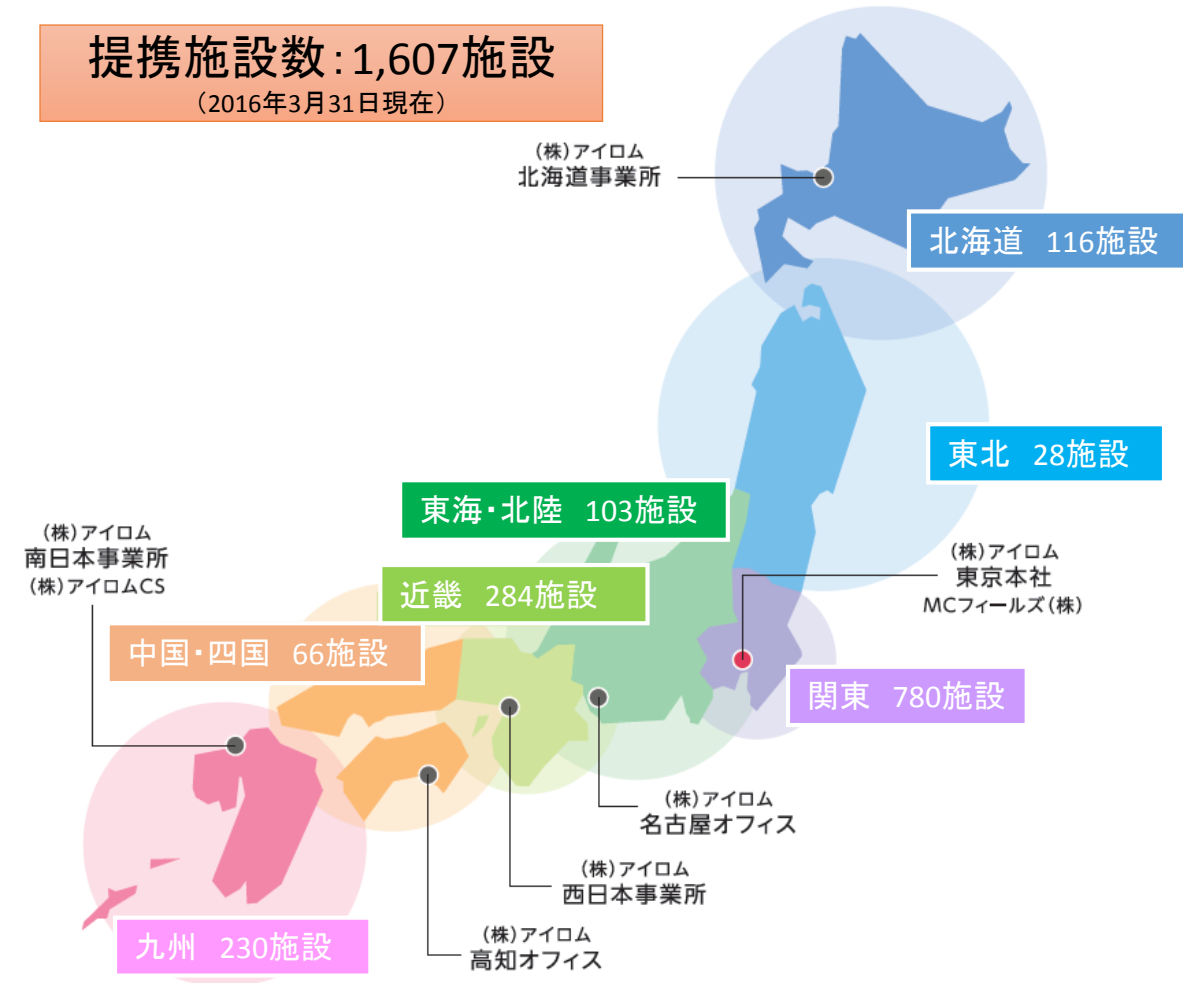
提携施設数:1,607施設
(2016年3月31日現在)

(株)アイロム
北海道事業所

北海道 116施設

東北 28施設

東海・北陸 103施設

(株)アイロム
南日本事業所
(株)アイロムCS

近畿 284施設

(株)アイロム
東京本社
MCフィールズ(株)

中国・四国 66施設

関東 780施設

(株)アイロム
名古屋オフィス

(株)アイロム
西日本事業所

九州 230施設

(株)アイロム
高知オフィス